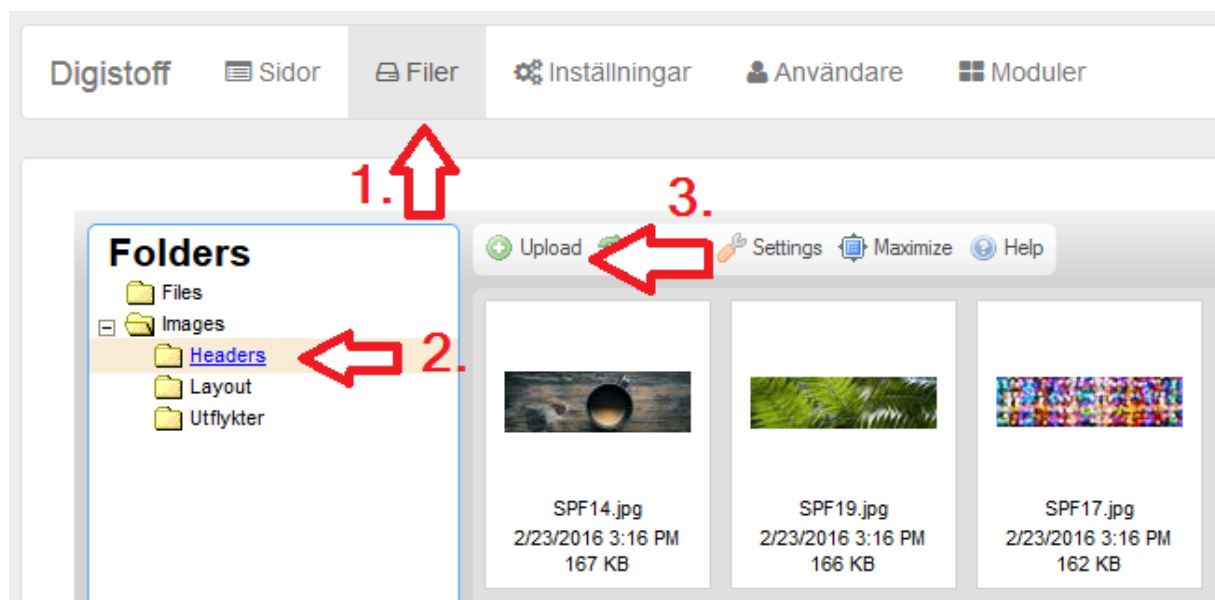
Digistoff Sidor Filer Inställningar Användare Moduler

1.

3.

Folders

Files

Images

Headers

Layout

Utflykter

2.

Upload Settings Maximize Help

SPF14.jpg
2/23/2016 3:16 PM
167 KB

SPF19.jpg
2/23/2016 3:16 PM
166 KB

SPF17.jpg
2/23/2016 3:16 PM
162 KB